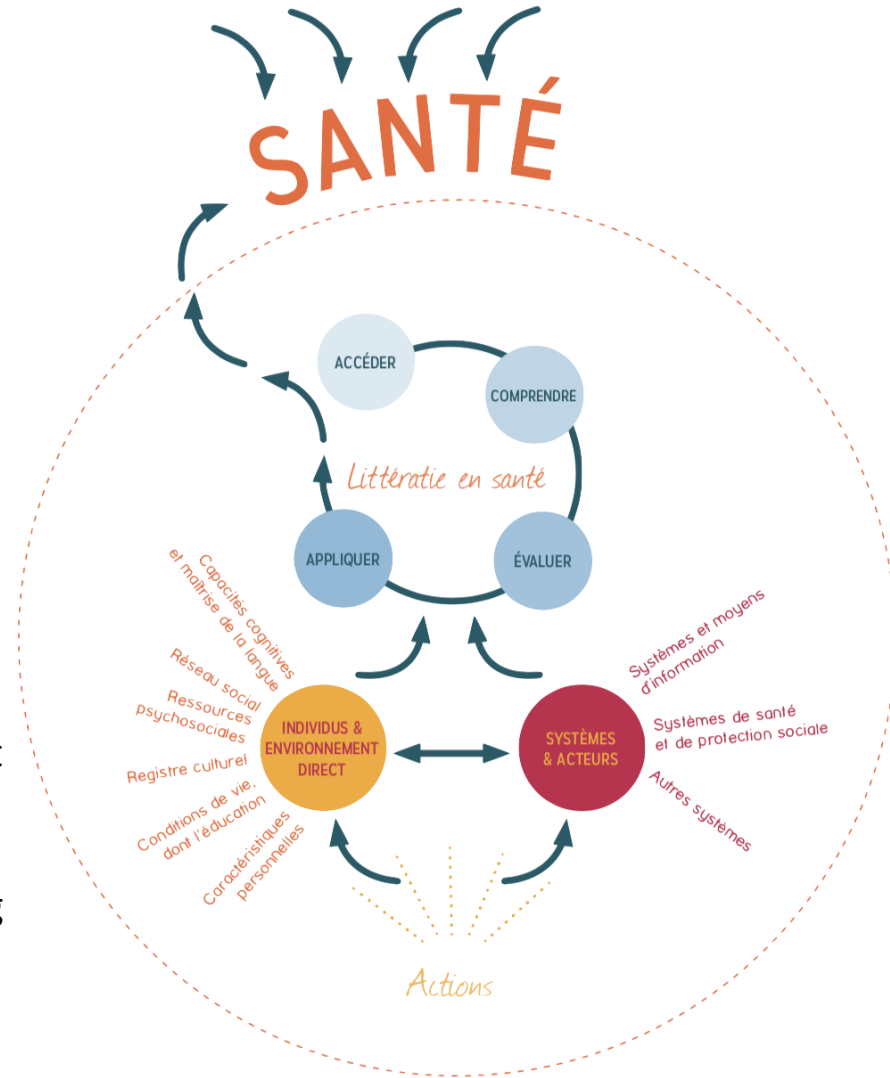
SANTÉ

ACCÉDER

COMPRENDRE

Littératie en santé

APPLIQUER

ÉVALUER

Capacités cognitives et maîtrise de la langue

Réseau social

Ressources psychosociales

Registre culturel

Conditions de vie, dont l'éducation

Caractéristiques personnelles

INDIVIDUS & ENVIRONNEMENT DIRECT

SYSTÈMES & ACTEURS

Systèmes et moyens d'information

Systèmes de santé et de protection sociale

Autres systèmes

Actions